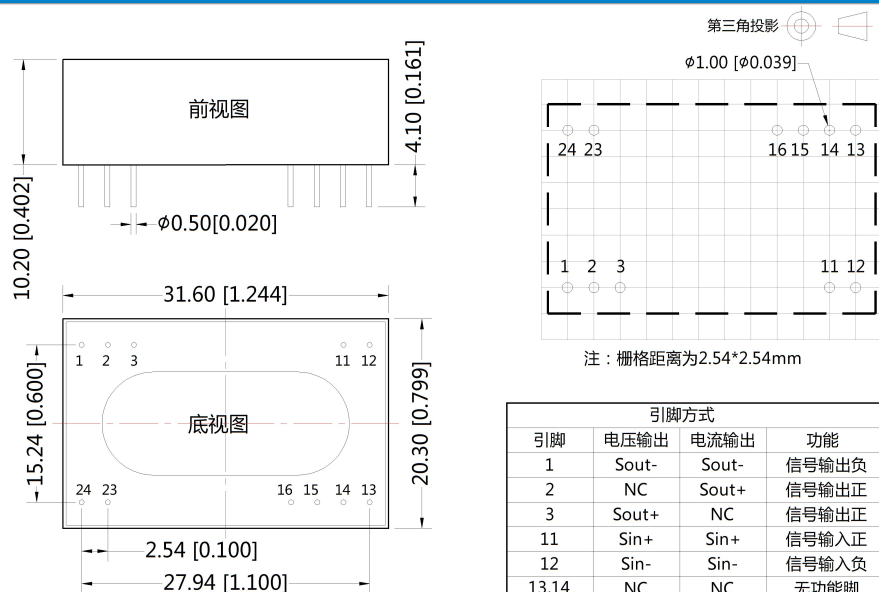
第三角投影

前视图

4.10 [0.161]

10.20 [0.402]

ϕ0.50[0.020]

31.60 [1.244]

1 2 3

11 12

底视图

15.24 [0.600]

20.30 [0.799]

24 23

16 15 14 13

2.54 [0.100]

27.94 [1.100]

ϕ1.00 [ϕ0.039]

24 23

16 15 14 13

1 2 3

11 12

注：栅格距离为2.54*2.54mm

| 引脚方式 | | | |
|---|---|---|---|
| 引脚 | 电压输出 | 电流输出 | 功能 |
| 1 | Sout- | Sout- | 信号输出负 |
| 2 | NC | Sout+ | 信号输出正 |
| 3 | Sout+ | NC | 信号输出正 |
| 11 | Sin+ | Sin+ | 信号输入正 |
| 12 | Sin- | Sin- | 信号输入负 |
| 13,14 | NC | NC | 无功能脚 |